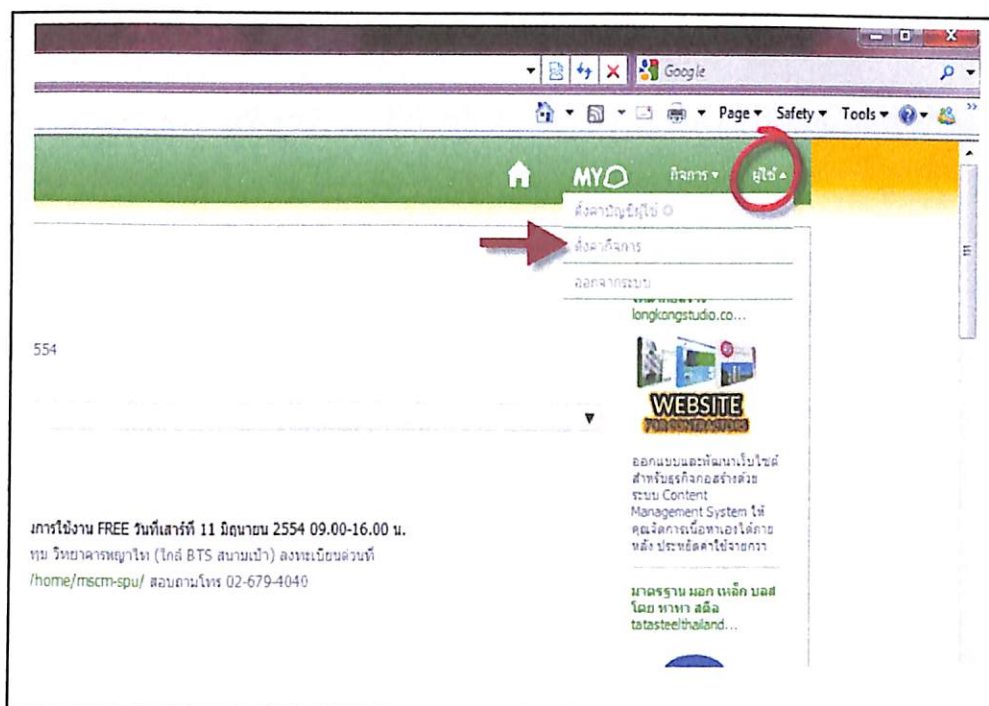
Google

Page ▾ Safety ▾ Tools ▾

MY กิจการ ▾ ผู้ใช้ ▴

ตั้งค่าบัญชีผู้ใช้

ตั้งค่ากิจการ

ออกจากระบบ

longkongstudio.co...

554

WEBSITE FOR CONTRACTORS

ออกแบบและพัฒนาเว็บไซต์สำหรับธุรกิจก่อสร้างด้วยระบบ Content Management System ให้คุณจัดการเนื้อหาเองได้ภายหลัง ประหยัดค่าใช้จ่ายกว่า

มาตรฐาน มอก เหล็ก บลส โดย ทาทา สตีล tatasteelthailand...

การใช้งาน FREE วันที่เสาร์ที่ 11 มิถุนายน 2554 09.00-16.00 น.

ทุม วิทยาคารพญาไท (ใกล้ BTS สนามเป้า) ลงทะเบียนด่วนที่ /home/mscm-spu/ สอบถามโทร 02-679-4040